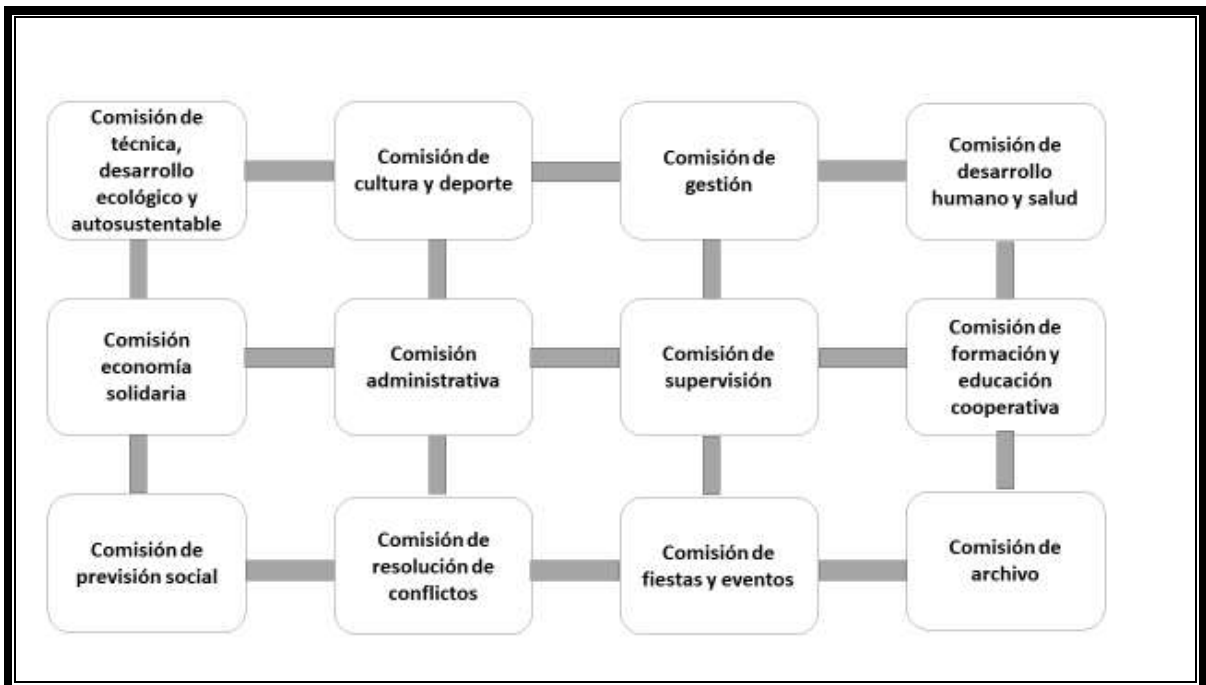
Comisión de técnica, desarrollo ecológico y autosustentable

Comisión de cultura y deporte

Comisión de gestión

Comisión de desarrollo humano y salud

Comisión economía solidaria

Comisión administrativa

Comisión de supervisión

Comisión de formación y educación cooperativa

Comisión de previsión social

Comisión de resolución de conflictos

Comisión de fiestas y eventos

Comisión de archivo